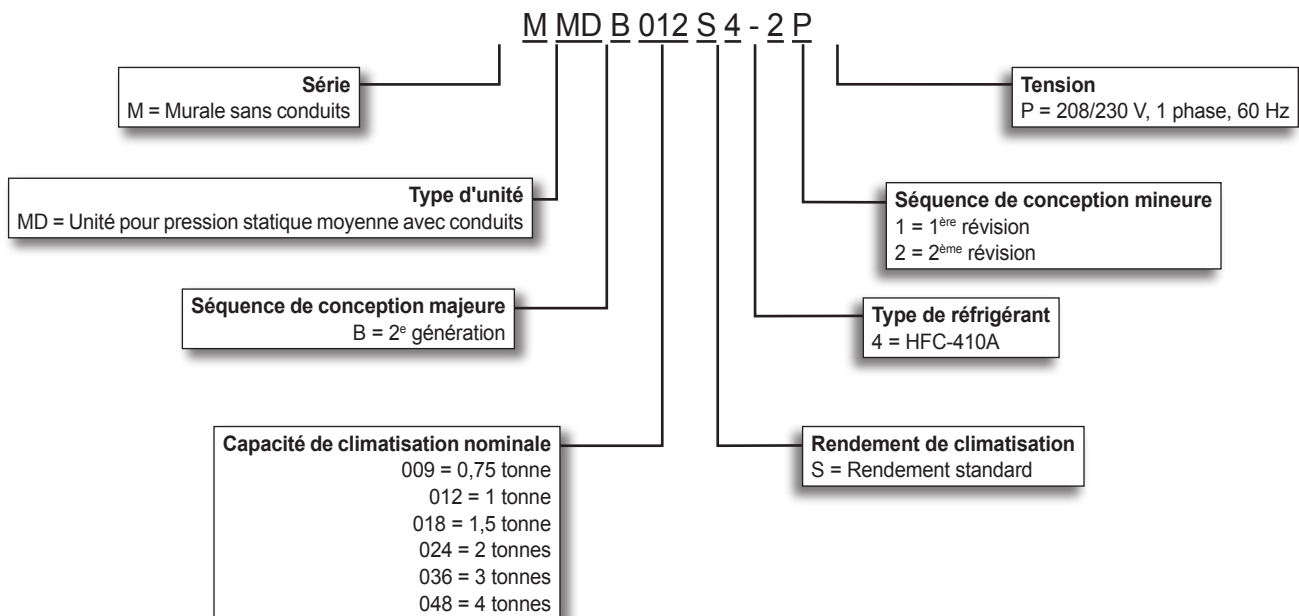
M MD B 012 S 4 - 2 P

**Série**
M = Murale sans conduits

**Tension**
P = 208/230 V, 1 phase, 60 Hz

**Type d'unité**
MD = Unité pour pression statique moyenne avec conduits

**Séquence de conception mineure**
1 = 1$^{ère}$ révision
2 = 2$^{ème}$ révision

**Séquence de conception majeure**
B = 2$^{e}$ génération

**Type de réfrigérant**
4 = HFC-410A

**Capacité de climatisation nominale**
009 = 0,75 tonne
012 = 1 tonne
018 = 1,5 tonne
024 = 2 tonnes
036 = 3 tonnes
048 = 4 tonnes

**Rendement de climatisation**
S = Rendement standard